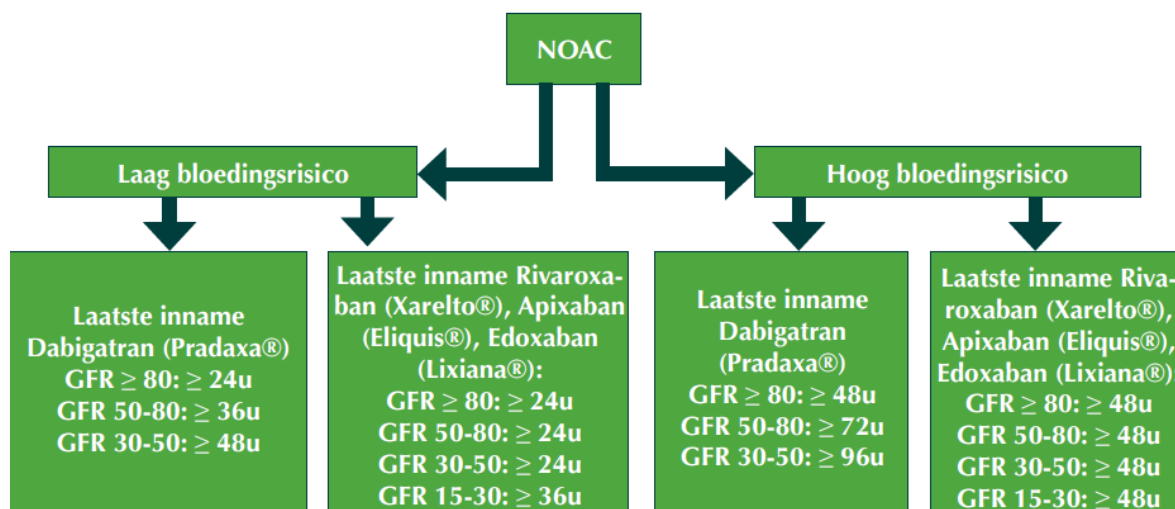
NOAC

Laag bloedingsrisico

Hoog bloedingsrisico

Laatste inname Dabigatran (Pradaxa®)
GFR $\geq$ 80: $\geq$ 24u
GFR 50-80: $\geq$ 36u
GFR 30-50: $\geq$ 48u

Laatste inname Rivaroxaban (Xarelto®), Apixaban (Eliquis®), Edoxaban (Lixiana®):
GFR $\geq$ 80: $\geq$ 24u
GFR 50-80: $\geq$ 24u
GFR 30-50: $\geq$ 24u
GFR 15-30: $\geq$ 36u

Laatste inname Dabigatran (Pradaxa®)
GFR $\geq$ 80: $\geq$ 48u
GFR 50-80: $\geq$ 72u
GFR 30-50: $\geq$ 96u

Laatste inname Rivaroxaban (Xarelto®), Apixaban (Eliquis®), Edoxaban (Lixiana®)
GFR $\geq$ 80: $\geq$ 48u
GFR 50-80: $\geq$ 48u
GFR 30-50: $\geq$ 48u
GFR 15-30: $\geq$ 48u